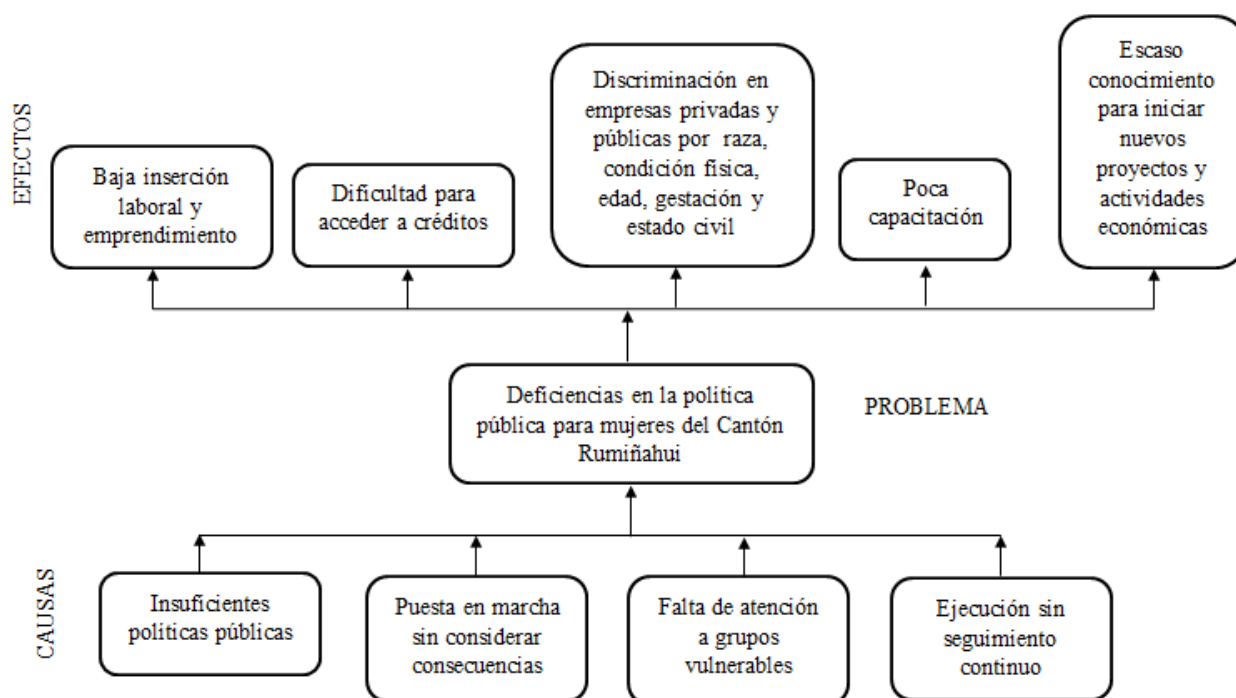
EFECTOS

Baja inserción laboral y emprendimiento

Dificultad para acceder a créditos

Discriminación en empresas privadas y públicas por raza, condición física, edad, gestación y estado civil

Poca capacitación

Escaso conocimiento para iniciar nuevos proyectos y actividades económicas

Deficiencias en la política pública para mujeres del Cantón Rumiñahui

PROBLEMA

CAUSAS

Insuficientes políticas públicas

Puesta en marcha sin considerar consecuencias

Falta de atención a grupos vulnerables

Ejecución sin seguimiento continuo